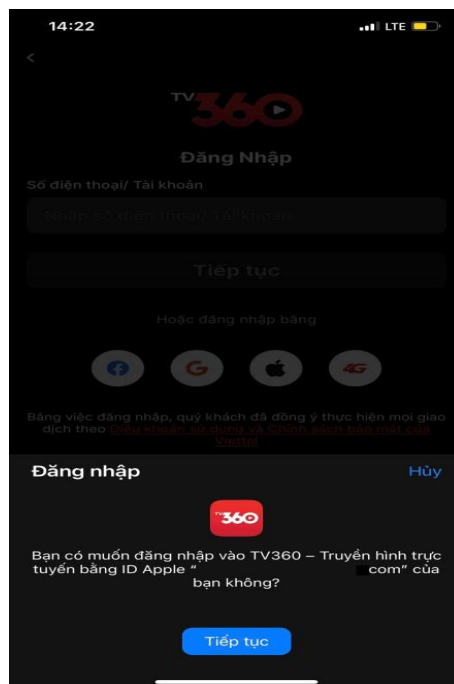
14:22
LTE

TV360

Đăng Nhập

Số điện thoại/ Tài khoản

Nhập số điện thoại/ Tài khoản

Tiếp tục

Hoặc đăng nhập bằng

4G

Bằng việc đăng nhập, quý khách đã đồng ý thực hiện mọi giao dịch theo Điều khoản sử dụng và Chính sách bảo mật của Viettel

Đăng nhập

Hủy

TV360

Bạn có muốn đăng nhập vào TV360 – Truyền hình trực tuyến bằng ID Apple “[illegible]com” của bạn không?

Tiếp tục